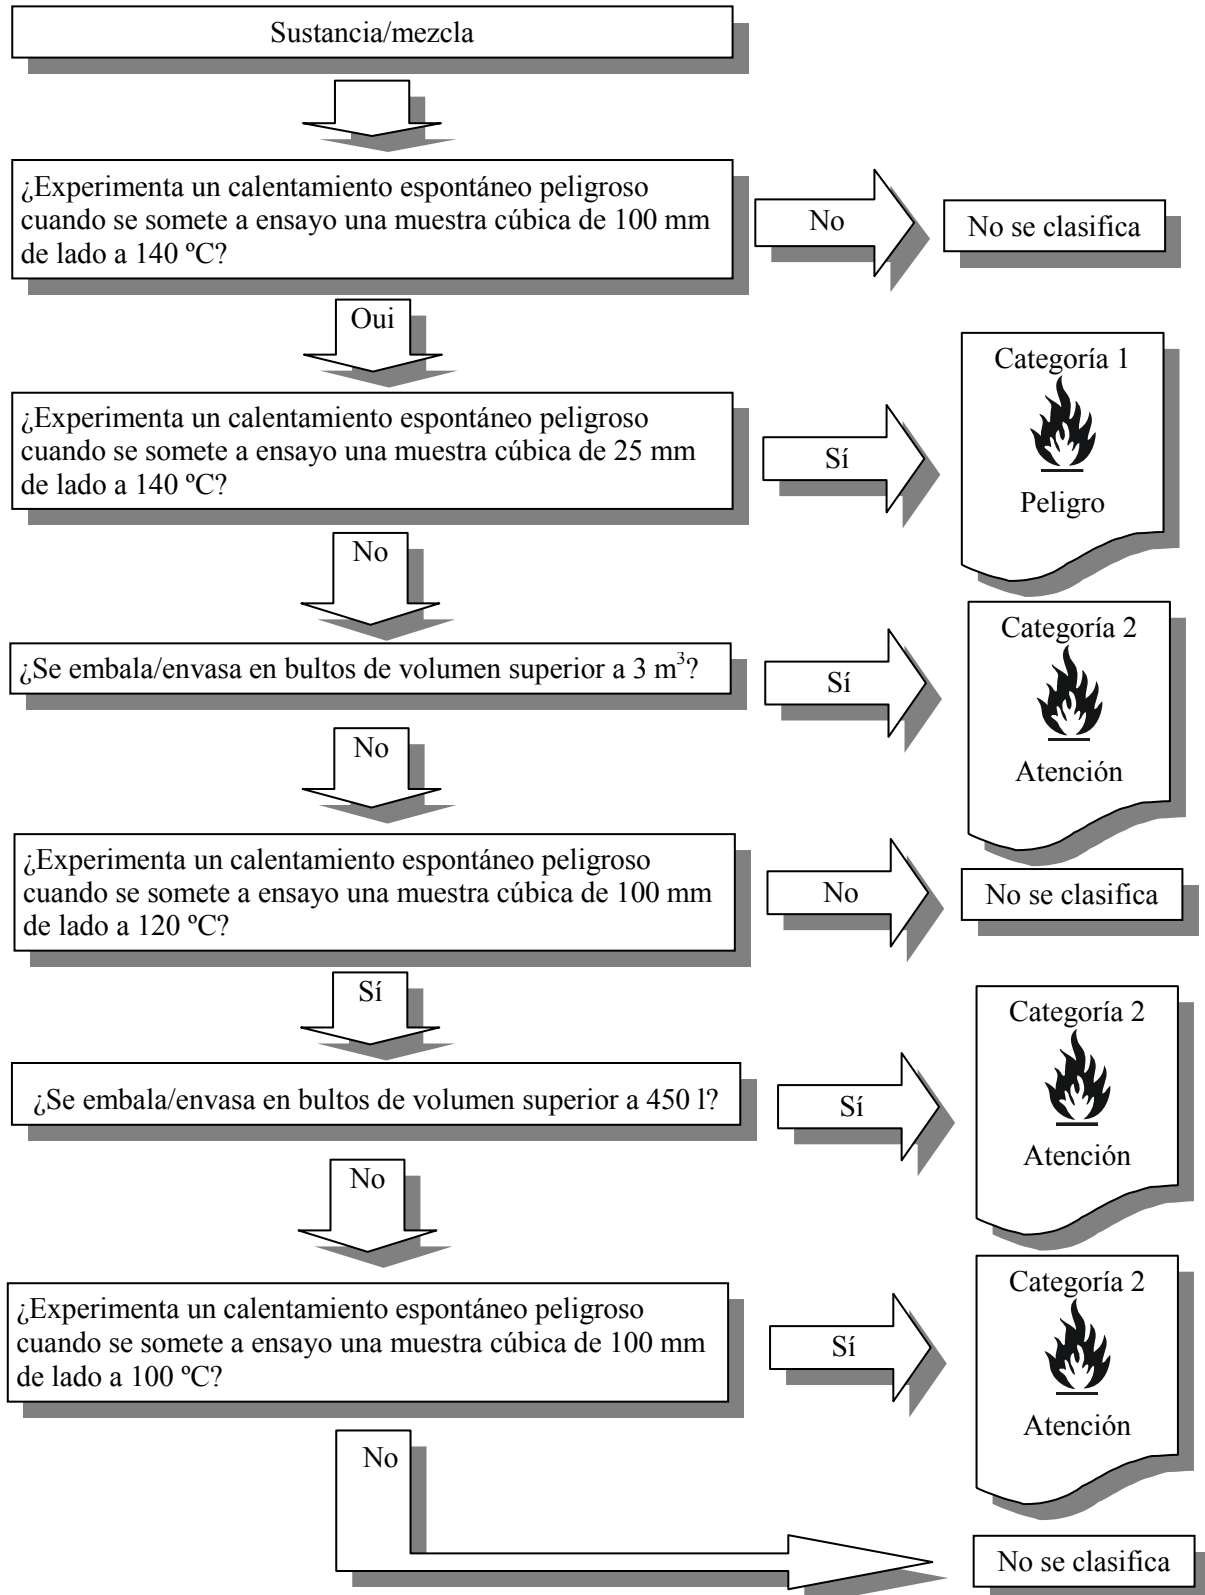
Sustancia/mezcla

¿Experimenta un calentamiento espontáneo peligroso cuando se somete a ensayo una muestra cúbica de 100 mm de lado a 140 ºC?

No

No se clasifica

Oui

¿Experimenta un calentamiento espontáneo peligroso cuando se somete a ensayo una muestra cúbica de 25 mm de lado a 140 ºC?

Sí

Categoría 1

Peligro

No

¿Se embala/envasa en bultos de volumen superior a 3 m$^3$?

Sí

Categoría 2

Atención

No

¿Experimenta un calentamiento espontáneo peligroso cuando se somete a ensayo una muestra cúbica de 100 mm de lado a 120 ºC?

No

No se clasifica

Sí

¿Se embala/envasa en bultos de volumen superior a 450 l?

Sí

Categoría 2

Atención

No

¿Experimenta un calentamiento espontáneo peligroso cuando se somete a ensayo una muestra cúbica de 100 mm de lado a 100 ºC?

Sí

Categoría 2

Atención

No

No se clasifica